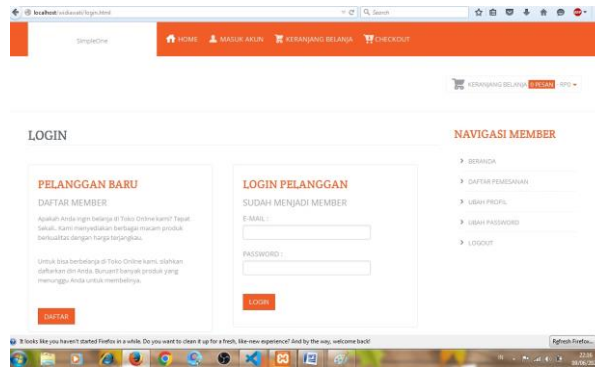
localhost/sidavati/login.html

Search

SimpleOne

HOME MASUK AKUN KERANJANG BELANJA CHECKOUT

KERANJANG BELANJA 0 PESAN RP0

LOGIN

PELANGGAN BARU

DAFTAR MEMBER

Apakah Anda ingin belanja di Toko Online kami? Tepat Sekali.. Kami menyediakan berbagai macam produk berkualitas dengan harga terjangkau.

Untuk bisa berbelanja di Toko Online kami, silahkan daftarkan diri Anda. Bursanti banyak produk yang menunggu Anda untuk membelinya.

DAFTAR

LOGIN PELANGGAN

SUDAH MENJADI MEMBER

E-MAIL :

PASSWORD :

LOGIN

NAVIGASI MEMBER

BERANDA

DAFTAR PEMESANAN

UBAH PROFIL

UBAH PASSWORD

LOGOUT

It looks like you haven't started Firefox in a while. Do you want to clean it up for a fresh, like-new experience? And by the way, welcome back!

Refresh Firefox...

22:16
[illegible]